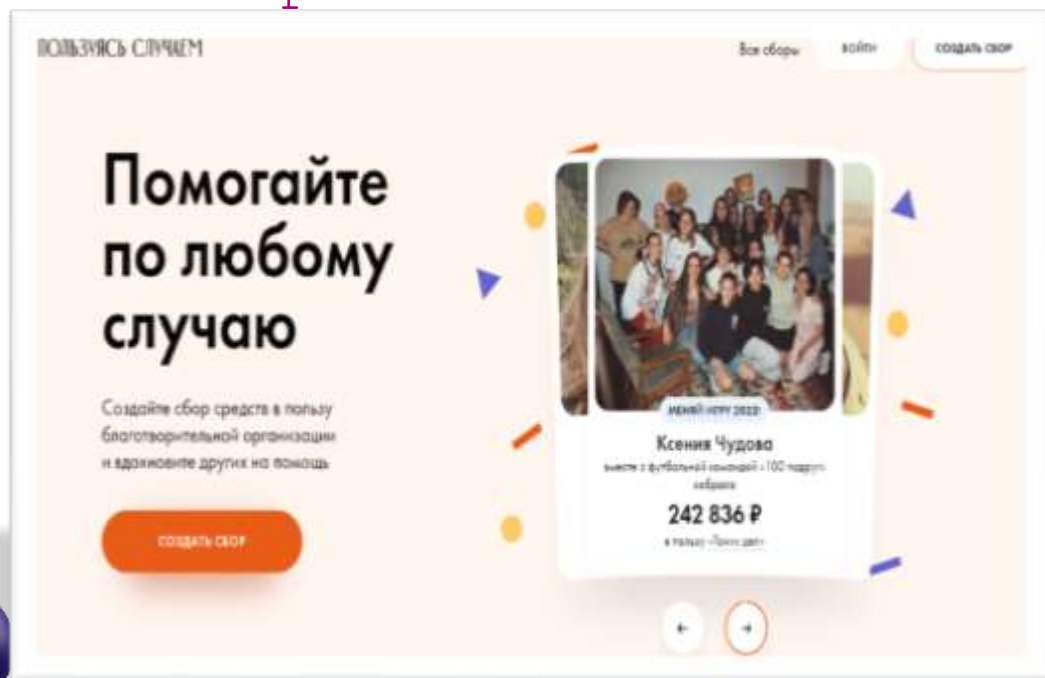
ПОЛЬЗУЯСЬ СЛУЧАЕМ

Все сборы ВОЙТИ СОЗДАТЬ СБОР

Помогайте по любому случаю

Создайте сбор средств в пользу благотворительной организации и вдохновите других на помощь

СОЗДАТЬ СБОР

МЕНЯЙ ИГРУ 2022

Ксения Чудова

вместе с футбольной командой и 100 подруг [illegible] собрала

242 836 ₽

в пользу «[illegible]»

←

→